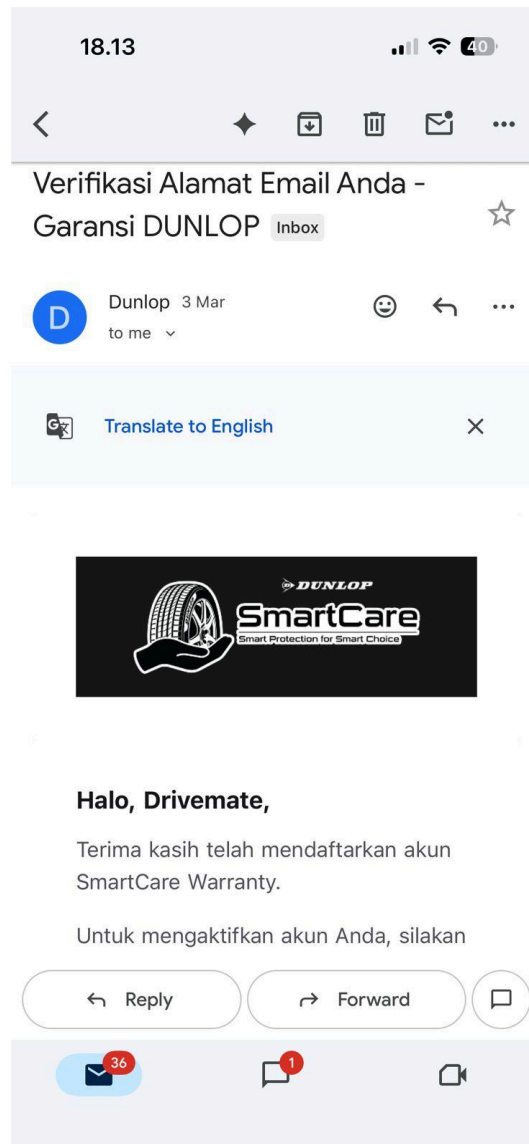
18.13

40

Verifikasi Alamat Email Anda - Garansi DUNLOP Inbox

D

Dunlop 3 Mar

to me

Translate to English

DUNLOP

SmartCare

Smart Protection for Smart Choice

Halo, Drivemate,

Terima kasih telah mendaftarkan akun SmartCare Warranty.

Untuk mengaktifkan akun Anda, silakan

Reply

Forward

36

1